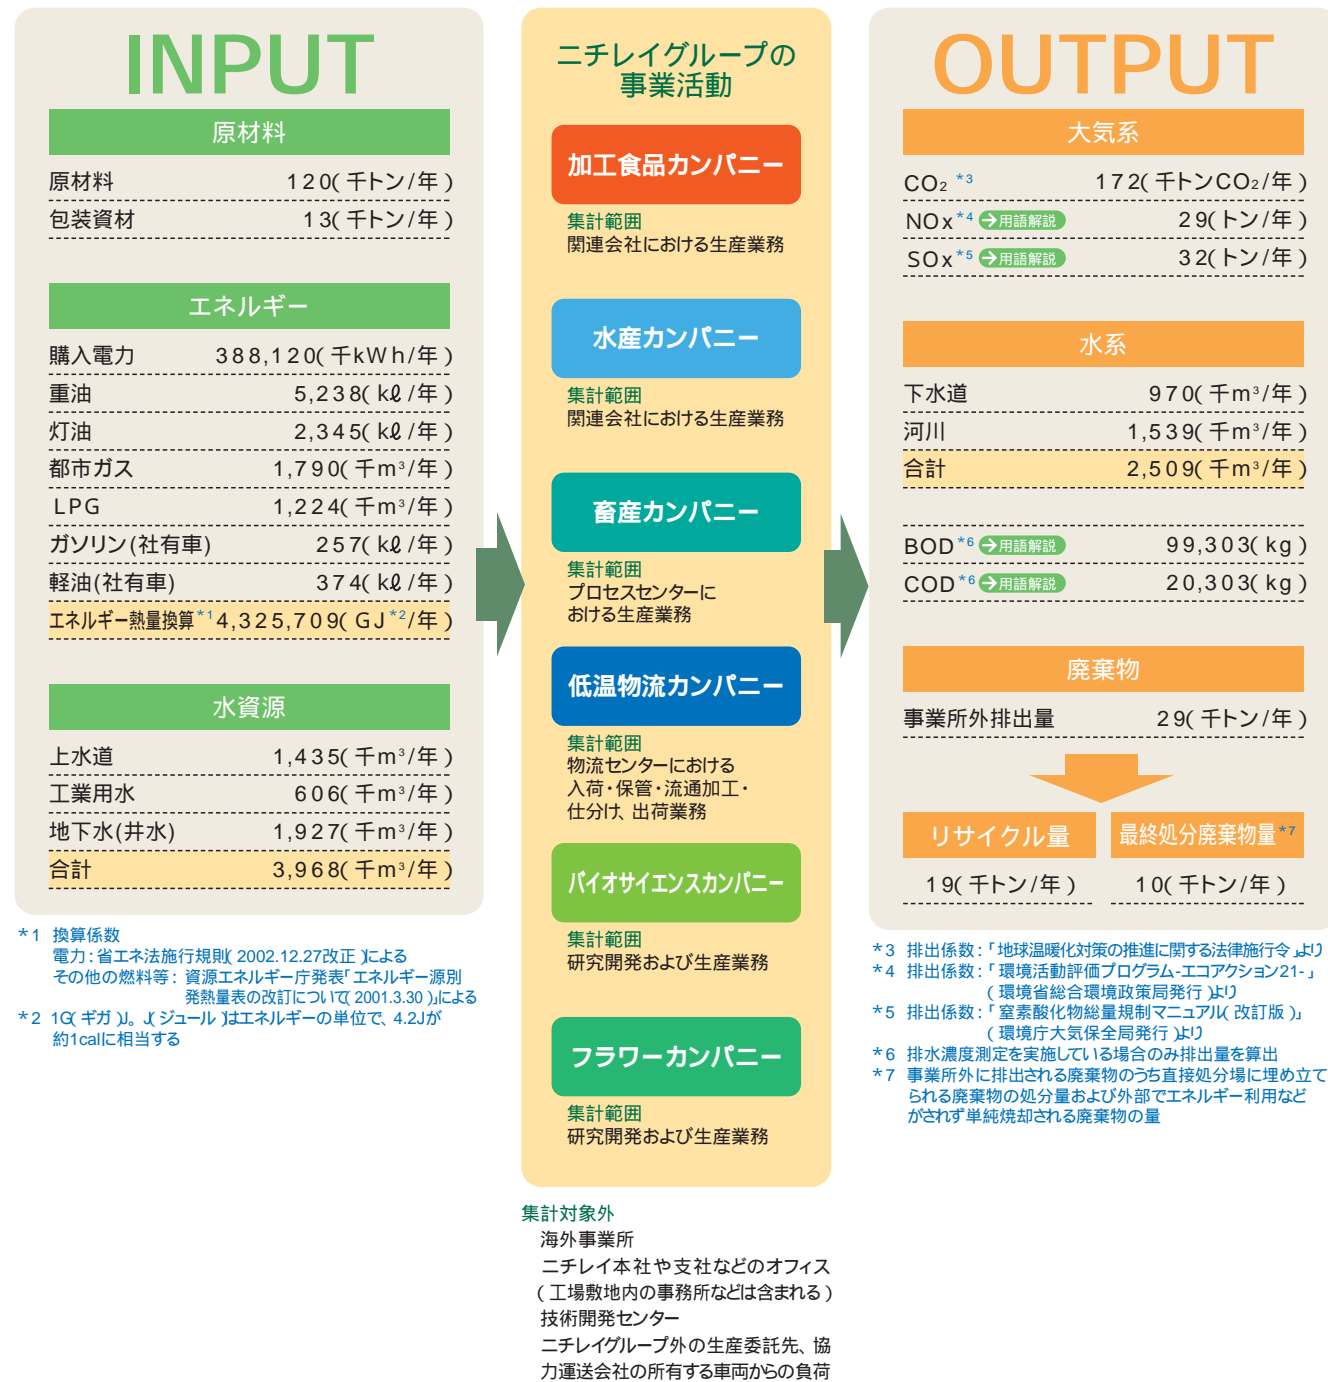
INPUT

原材料

| 原材料 | 120(千トン/年) |
|---|---|
| 包装資材 | 13(千トン/年) |

エネルギー

| 購入電力 | 388,120(千kWh/年) |
|---|---|
| 重油 | 5,238(kℓ/年) |
| 灯油 | 2,345(kℓ/年) |
| 都市ガス | 1,790(千$m^3$/年) |
| LPG | 1,224(千$m^3$/年) |
| ガソリン(社有車) | 257(kℓ/年) |
| 軽油(社有車) | 374(kℓ/年) |
| エネルギー熱量換算$^{*1}$ | 4,325,709(GJ$^{*2}$/年) |

水資源

| 上水道 | 1,435(千$m^3$/年) |
|---|---|
| 工業用水 | 606(千$m^3$/年) |
| 地下水(井水) | 1,927(千$m^3$/年) |
| 合計 | 3,968(千$m^3$/年) |

*1 換算係数
電力:省エネ法施行規則(2002.12.27改正)による
その他の燃料等:資源エネルギー庁発表「エネルギー源別発熱量表の改訂について(2001.3.30)」による
*2 1G(ギガ)J。J(ジュール)はエネルギーの単位で、4.2Jが約1calに相当する

ニチレイグループの事業活動

加工食品カンパニー
集計範囲
関連会社における生産業務

水産カンパニー
集計範囲
関連会社における生産業務

畜産カンパニー
集計範囲
プロセスセンターにおける生産業務

低温物流カンパニー
集計範囲
物流センターにおける入荷・保管・流通加工・仕分け、出荷業務

バイオサイエンスカンパニー
集計範囲
研究開発および生産業務

フラワーカンパニー
集計範囲
研究開発および生産業務

集計対象外
海外事業所
ニチレイ本社や支社などのオフィス
(工場敷地内の事務所などは含まれる)
技術開発センター
ニチレイグループ外の生産委託先、協力運送会社の所有する車両からの負荷

OUTPUT

大気系

| $CO_2$ $^{*3}$ | 172(千トン$CO_2$/年) |
|---|---|
| NOx$^{*4}$ 用語解説 | 29(トン/年) |
| SOx$^{*5}$ 用語解説 | 32(トン/年) |

水系

| 下水道 | 970(千$m^3$/年) |
|---|---|
| 河川 | 1,539(千$m^3$/年) |
| 合計 | 2,509(千$m^3$/年) |

| BOD$^{*6}$ 用語解説 | 99,303(kg) |
|---|---|
| COD$^{*6}$ 用語解説 | 20,303(kg) |

廃棄物

| 事業所外排出量 | 29(千トン/年) |
|---|---|

| リサイクル量 | 最終処分廃棄物量$^{*7}$ |
|---|---|
| 19(千トン/年) | 10(千トン/年) |

*3 排出係数:「地球温暖化対策の推進に関する法律施行令」より
*4 排出係数:「環境活動評価プログラム-エコアクション21-」(環境省総合環境政策局発行)より
*5 排出係数:「窒素酸化物総量規制マニュアル(改訂版)」(環境庁大気保全局発行)より
*6 排水濃度測定を実施している場合のみ排出量を算出
*7 事業所外に排出される廃棄物のうち直接処分場に埋め立てられる廃棄物の処分量および外部でエネルギー利用などがされず単純焼却される廃棄物の量